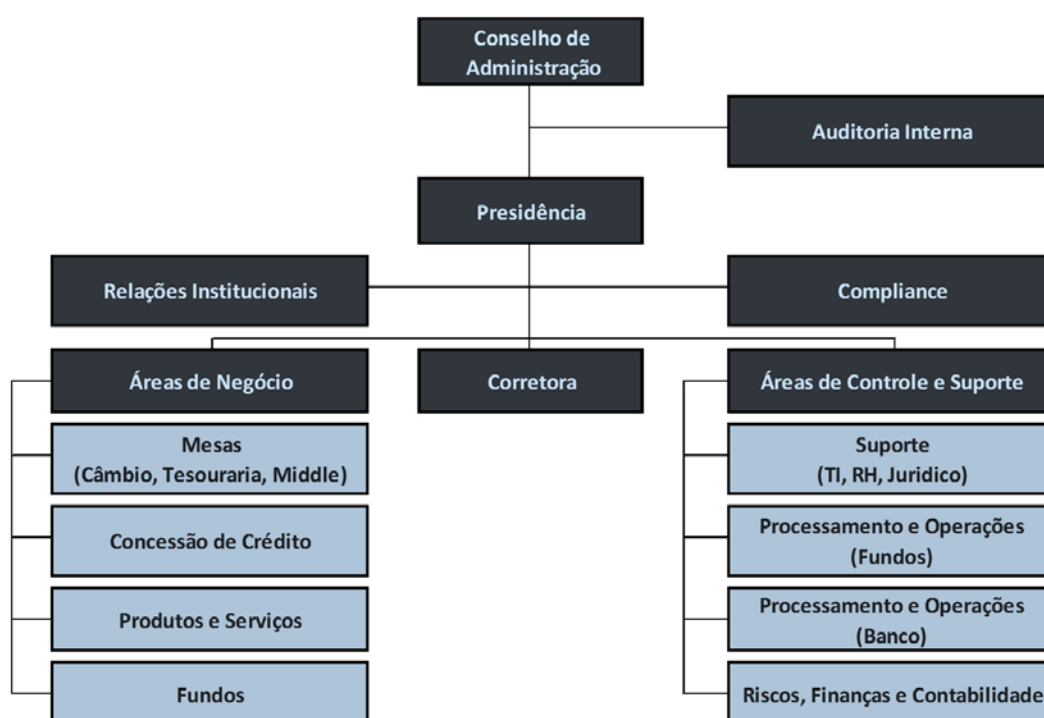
Conselho de Administração

Auditoria Interna

Presidência

Relações Institucionais

Compliance

Áreas de Negócio

Corretora

Áreas de Controle e Suporte

Mesas (Câmbio, Tesouraria, Middle)

Concessão de Crédito

Produtos e Serviços

Fundos

Suporte (TI, RH, Juridico)

Processamento e Operações (Fundos)

Processamento e Operações (Banco)

Riscos, Finanças e Contabilidade